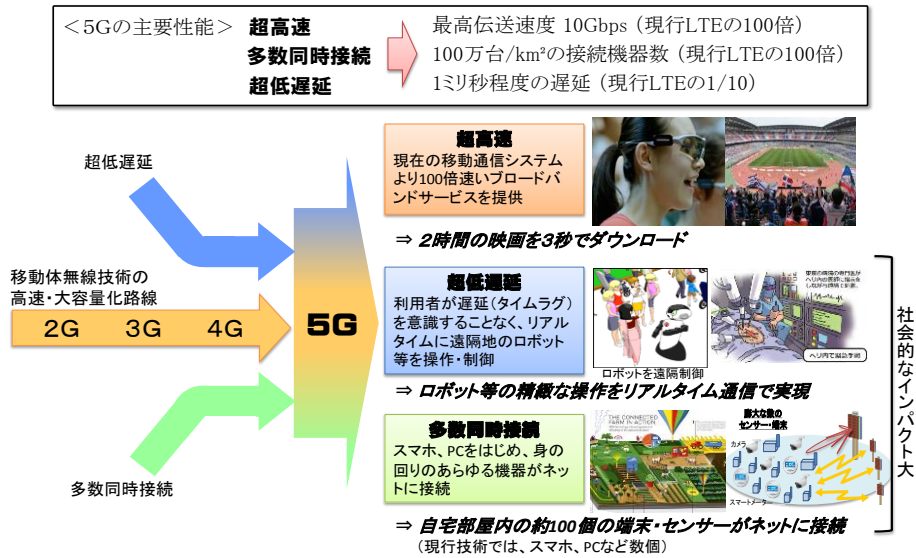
＜5Gの主要性能＞ 超高速 最高伝送速度 10Gbps（現行LTEの100倍）
多数同時接続 100万台/km²の接続機器数（現行LTEの100倍）
超低遅延 1ミリ秒程度の遅延（現行LTEの1/10）

超低遅延

移動体無線技術の高速・大容量化路線

2G 3G 4G

5G

多数同時接続

超高速
現在の移動通信システムより100倍速いブロードバンドサービスを提供

⇒ 2時間の映画を3秒でダウンロード

超低遅延
利用者が遅延（タイムラグ）を意識することなく、リアルタイムに遠隔地のロボット等を操作・制御

ロボットを遠隔制御

ヘリ内で緊急手術

⇒ ロボット等の精緻な操作をリアルタイム通信で実現

多数同時接続
スマホ、PCをはじめ、身の回りのあらゆる機器がネットに接続

THE CONNECTED FARM IN ACTION

膨大な数のセンサー・端末

カメラ

スマートメーター

⇒ 自宅部屋内の約100個の端末・センサーがネットに接続
（現行技術では、スマホ、PCなど数個）

社会的なインパクト大